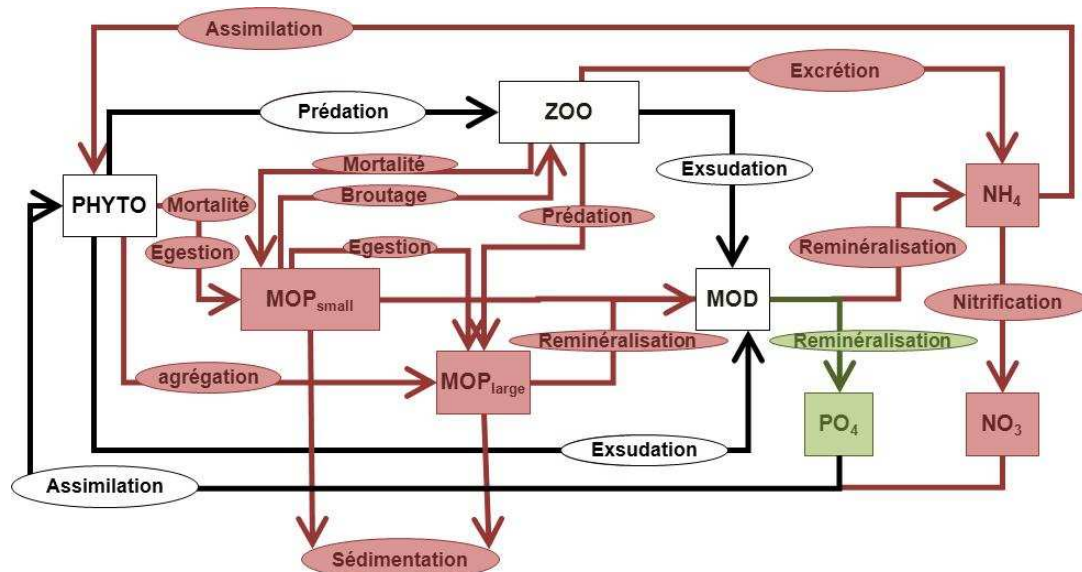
Assimilation

Excrétion

Prédation

ZOO

Mortalité

Exsudation

PHYTO

Mortalité

Broutage

$NH_4$

Prédation

Egestion

Egestion

Reminéralisation

$MOP_{small}$

MOD

Nitrification

Reminéralisation

Reminéralisation

agrégation

$MOP_{large}$

$PO_4$

$NO_3$

Exsudation

Assimilation

Sédimentation